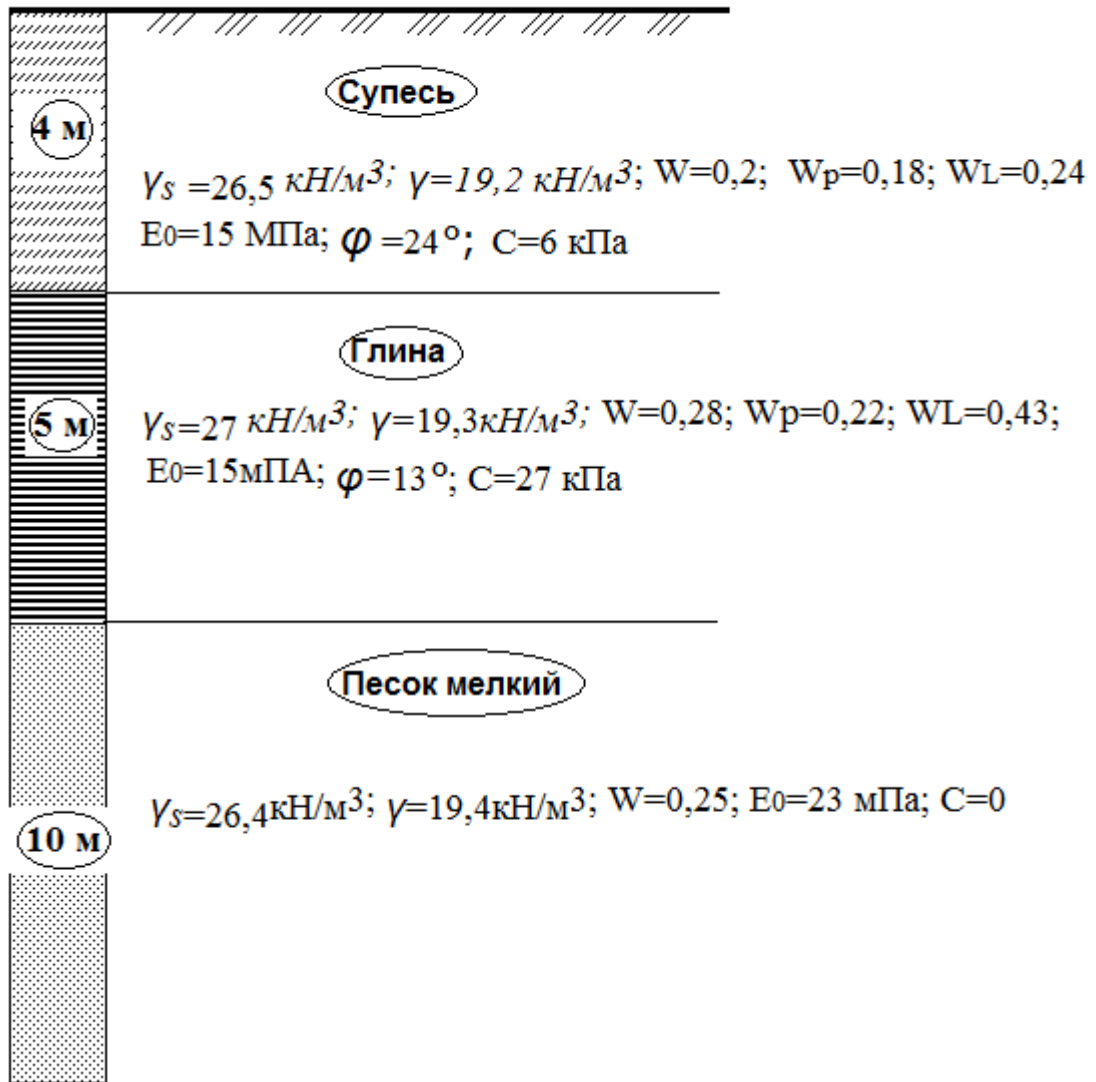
Супесь

4 м

$\gamma_S$ =26,5 кН/м$^3$; $\gamma$=19,2 кН/м$^3$; W=0,2; W$_P$=0,18; W$_L$=0,24

E$_0$=15 МПа; $\varphi$ =24$^\circ$; C=6 кПа

Глина

5 м

$\gamma_S$=27 кН/м$^3$; $\gamma$=19,3кН/м$^3$; W=0,28; Wp=0,22; WL=0,43;

E$_0$=15мПА; $\varphi$=13$^\circ$; C=27 кПа

Песок мелкий

10 м

$\gamma_S$=26,4кН/м$^3$; $\gamma$=19,4кН/м$^3$; W=0,25; E$_0$=23 мПа; C=0